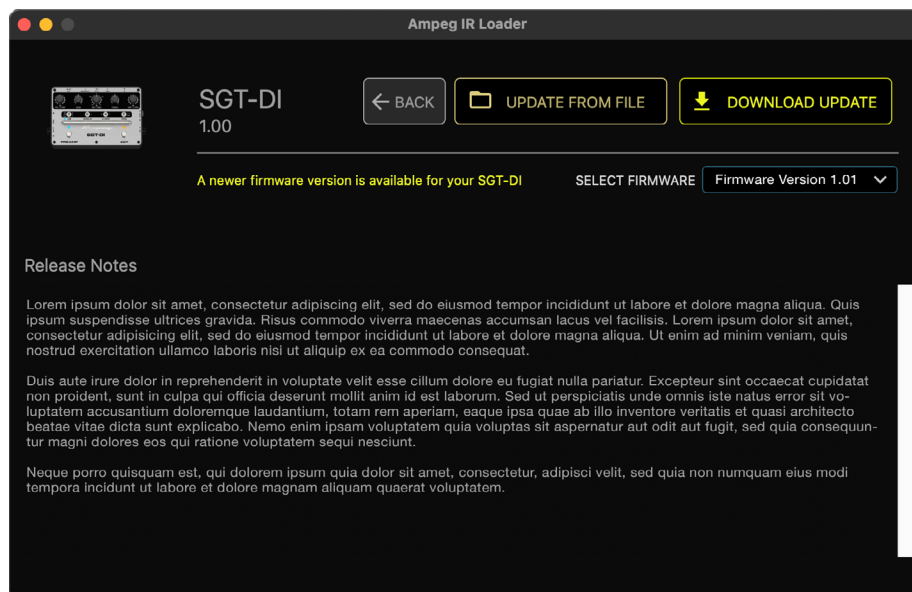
Ampeg IR Loader

SGT-DI
1.00

BACK

UPDATE FROM FILE

DOWNLOAD UPDATE

A newer firmware version is available for your SGT-DI

SELECT FIRMWARE

Firmware Version 1.01

Release Notes

Lorem ipsum dolor sit amet, consectetur adipiscing elit, sed do eiusmod tempor incididunt ut labore et dolore magna aliqua. Quis ipsum suspendisse ultrices gravida. Risus commodo viverra maecenas accumsan lacus vel facilisis. Lorem ipsum dolor sit amet, consectetur adipisicing elit, sed do eiusmod tempor incididunt ut labore et dolore magna aliqua. Ut enim ad minim veniam, quis nostrud exercitation ullamco laboris nisi ut aliquip ex ea commodo consequat.

Duis aute irure dolor in reprehenderit in voluptate velit esse cillum dolore eu fugiat nulla pariatur. Excepteur sint occaecat cupidatat non proident, sunt in culpa qui officia deserunt mollit anim id est laborum. Sed ut perspiciatis unde omnis iste natus error sit voluptatem accusantium doloremque laudantium, totam rem aperiam, eaque ipsa quae ab illo inventore veritatis et quasi architecto beatae vitae dicta sunt explicabo. Nemo enim ipsam voluptatem quia voluptas sit aspernatur aut odit aut fugit, sed quia consequuntur magni dolores eos qui ratione voluptatem sequi nesciunt.

Neque porro quisquam est, qui dolorem ipsum quia dolor sit amet, consectetur, adipisci velit, sed quia non numquam eius modi tempora incidunt ut labore et dolore magnam aliquam quaerat voluptatem.